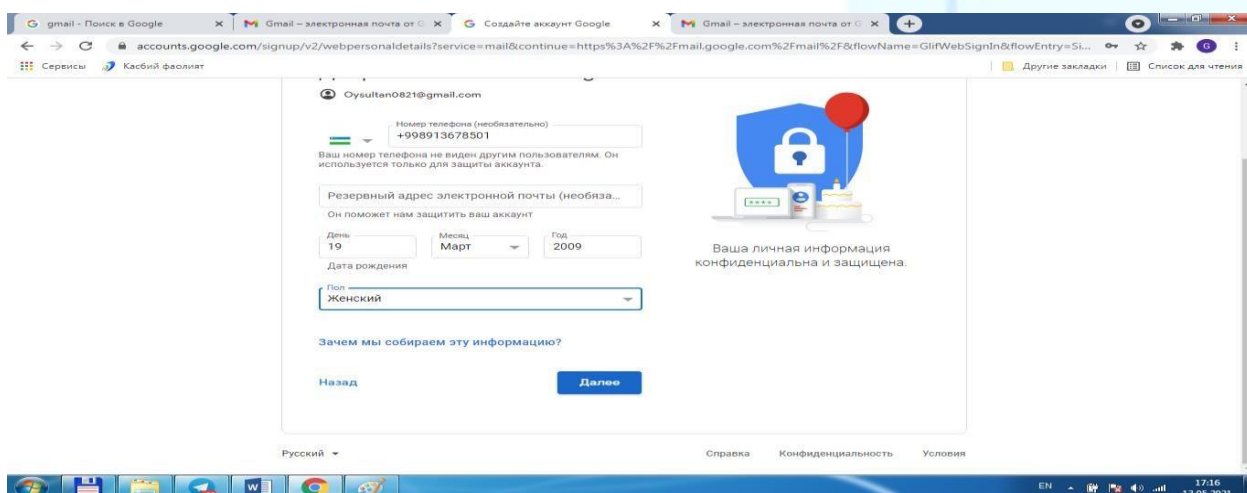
gmail - Поиск в Google
Gmail – электронная почта от G
Создайте аккаунт Google
Gmail – электронная почта от G

accounts.google.com/signup/v2/webpersonaldetails?service=mail&continue=https%3A%2F%2Fmail.google.com%2Fmail%2F&flowName=GlifWebSignIn&flowEntry=Si...

Сервисы Касбий фаолият
Другие закладки Список для чтения

Oysultan0821@gmail.com

Номер телефона (необязательно)
+998913678501
Ваш номер телефона не виден другим пользователям. Он используется только для защиты аккаунта.

Резервный адрес электронной почты (необяза...
Он поможет нам защитить ваш аккаунт

День
19
Месяц
Март
Год
2009
Дата рождения

Пол
Женский

Зачем мы собираем эту информацию?

Назад
Далее

Ваша личная информация конфиденциальна и защищена.

Русский
Справка Конфиденциальность Условия

EN 17:16 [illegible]